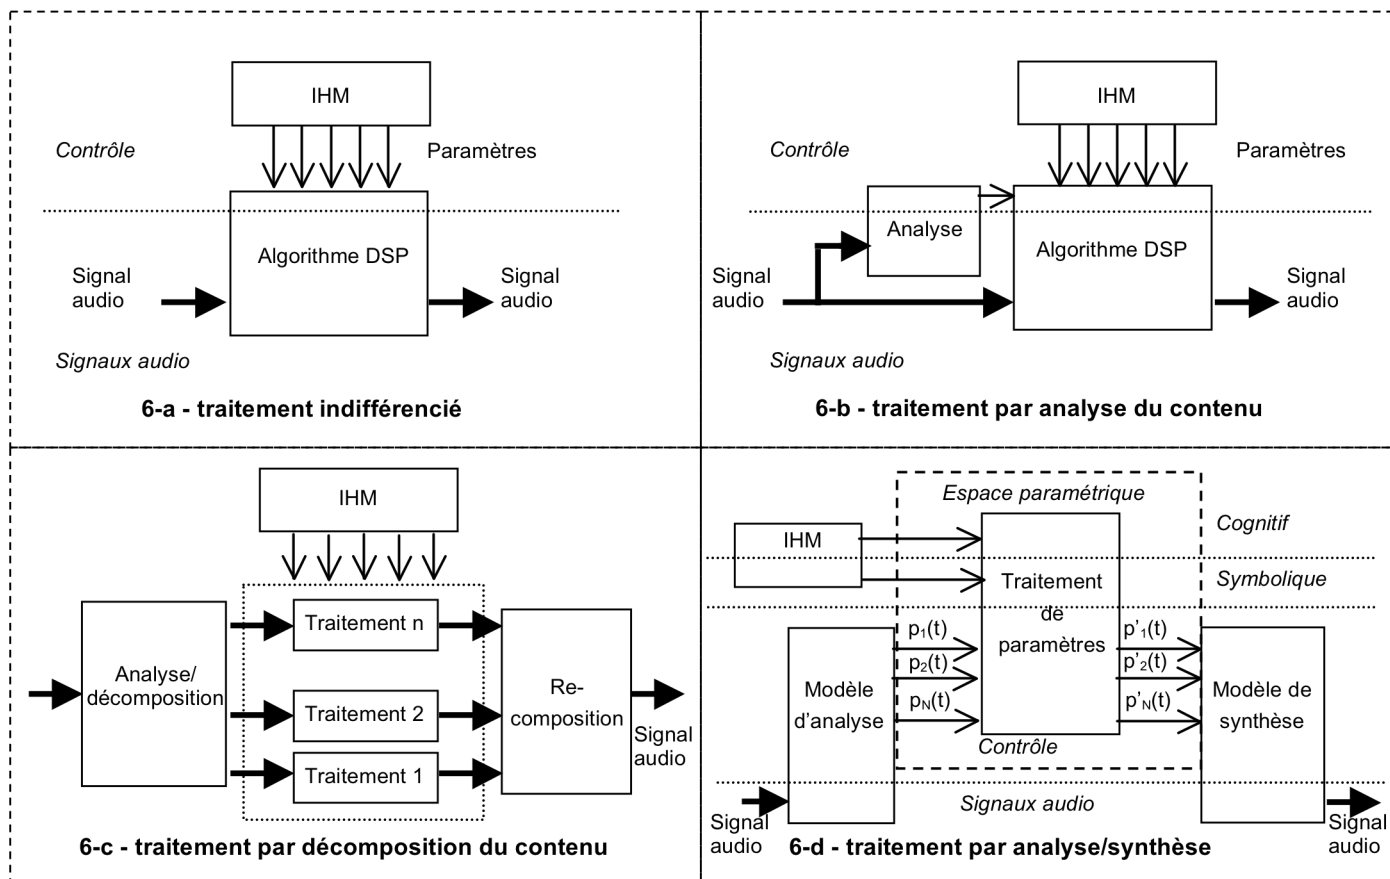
IHM

Contrôle

Paramètres

Algorithme DSP

Signal audio

Signal audio

Signaux audio

6-a - traitement indifférencié

IHM

Contrôle

Paramètres

Analyse

Algorithme DSP

Signal audio

Signal audio

Signaux audio

6-b - traitement par analyse du contenu

IHM

Analyse/ décomposition

Traitement n

Traitement 2

Traitement 1

Re-composition

Signal audio

6-c - traitement par décomposition du contenu

Espace paramétrique

IHM

Cognitif

Traitement de paramètres

Symbolique

$p_1(t)$

$p_2(t)$

$p_N(t)$

$p'_1(t)$

$p'_2(t)$

$p'_N(t)$

Modèle d'analyse

Modèle de synthèse

Contrôle

Signaux audio

Signal audio

Signal audio

6-d - traitement par analyse/synthèse